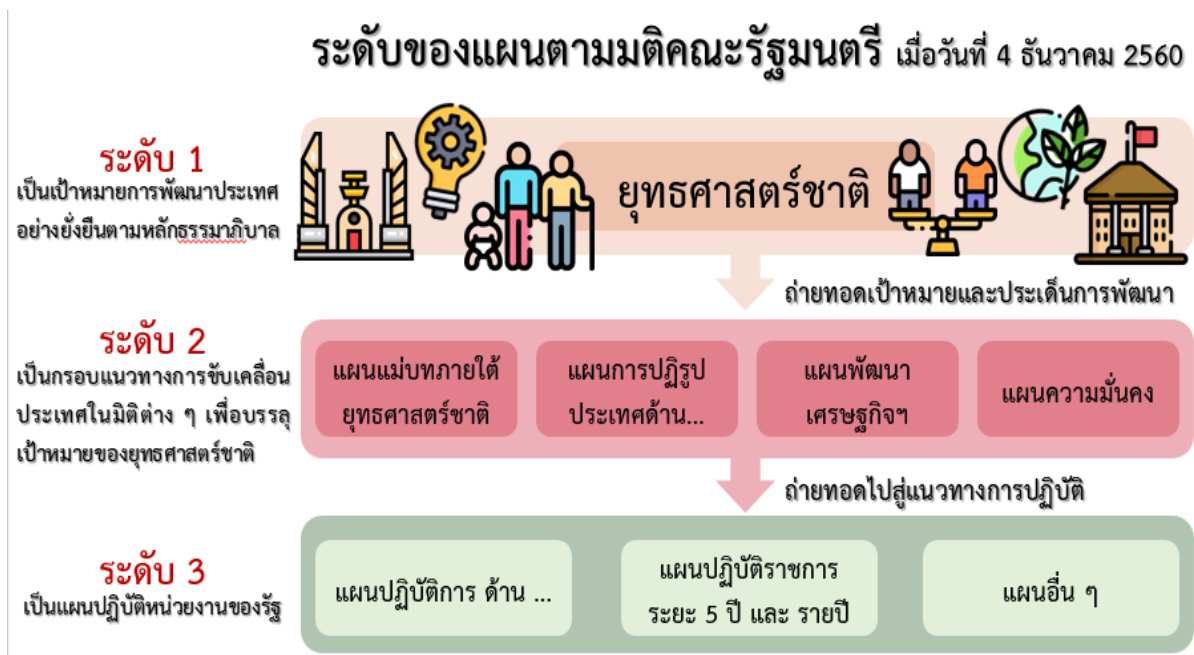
ระดับของแผนตามมติคณะรัฐมนตรี เมื่อวันที่ 4 ธันวาคม 2560

ระดับ 1
เป็นเป้าหมายการพัฒนาประเทศอย่างยั่งยืนตามหลักธรรมาภิบาล

ยุทธศาสตร์ชาติ

ถ่ายทอดเป้าหมายและประเด็นการพัฒนา

ระดับ 2
เป็นกรอบแนวทางการขับเคลื่อนประเทศในมิติต่าง ๆ เพื่อบรรลุเป้าหมายของยุทธศาสตร์ชาติ

แผนแม่บทภายใต้ยุทธศาสตร์ชาติ

แผนการปฏิรูปประเทศด้าน...

แผนพัฒนาเศรษฐกิจฯ

แผนความมั่นคง

ถ่ายทอดไปสู่แนวทางการปฏิบัติ

ระดับ 3
เป็นแผนปฏิบัติหน่วยงานของรัฐ

แผนปฏิบัติการ ด้าน ...

แผนปฏิบัติราชการ ระยะ 5 ปี และ รายปี

แผนอื่น ๆ